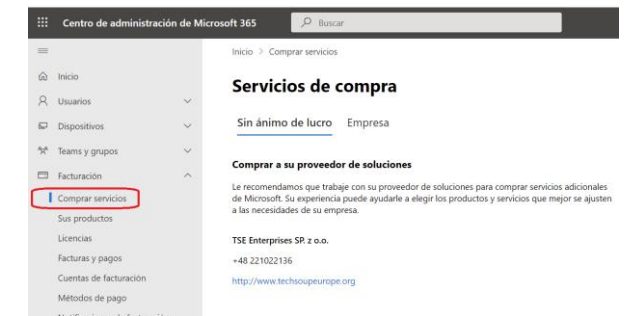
Centro de administración de Microsoft 365

Buscar

Inicio

Usuarios

Dispositivos

Teams y grupos

Facturación

Comprar servicios

Sus productos

Licencias

Facturas y pagos

Cuentas de facturación

Métodos de pago

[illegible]

Inicio > Comprar servicios

Servicios de compra

Sin ánimo de lucro Empresa

Comprar a su proveedor de soluciones

Le recomendamos que trabaje con su proveedor de soluciones para comprar servicios adicionales de Microsoft. Su experiencia puede ayudarle a elegir los productos y servicios que mejor se ajusten a las necesidades de su empresa.

TSE Enterprises SP. z o.o.

+48 221022136

http://www.techsoupeurope.org